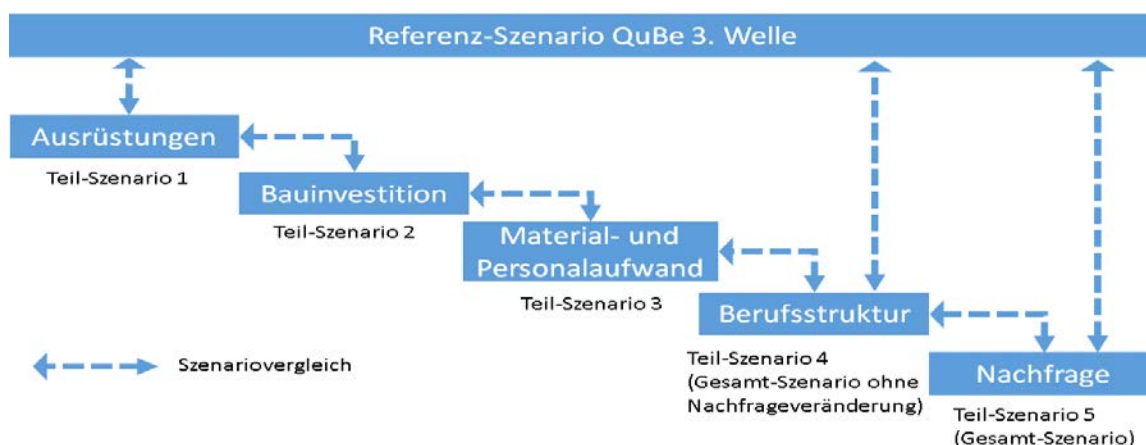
Referenz-Szenario QuBe 3. Welle

Ausrüstungen

Teil-Szenario 1

Bauinvestition

Teil-Szenario 2

Material- und Personalaufwand

Teil-Szenario 3

Berufsstruktur

Teil-Szenario 4 (Gesamt-Szenario ohne Nachfrageveränderung)

Nachfrage

Teil-Szenario 5 (Gesamt-Szenario)

Szenariovergleich